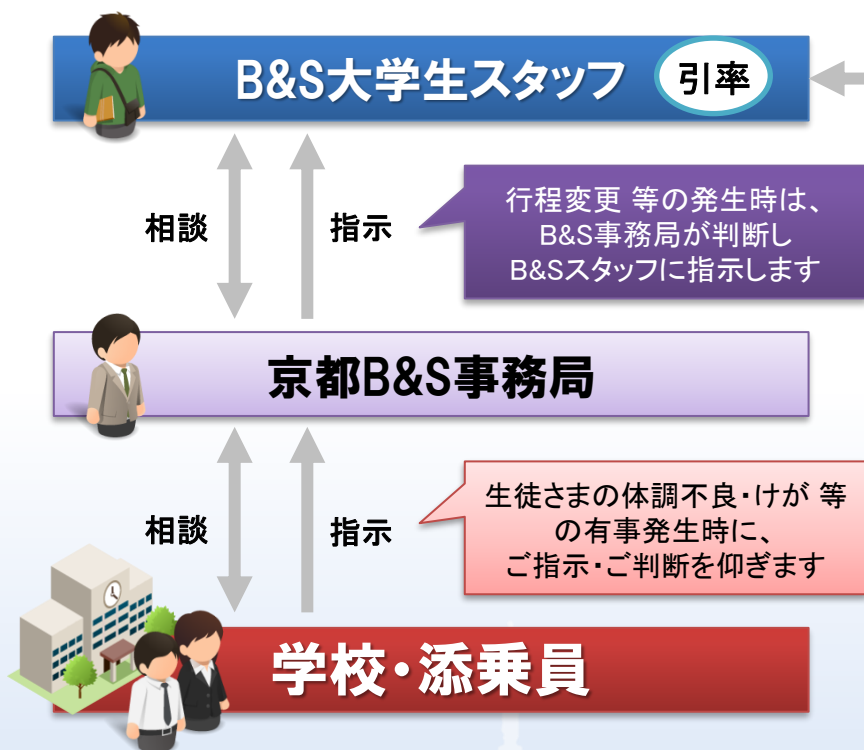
B&S大学生スタッフ

引率

相談

指示

行程変更 等の発生時は、
B&S事務局が判断し
B&Sスタッフに指示します

京都B&S事務局

相談

指示

生徒さまの体調不良・けが 等
の有事発生時に、
ご指示・ご判断を仰ぎます

学校・添乗員